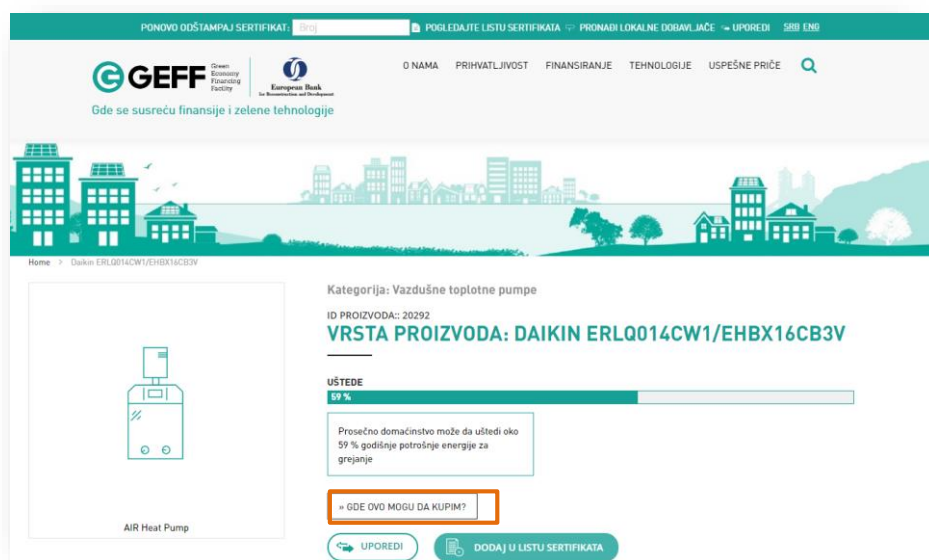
PONOVO ODŠTAMPAJ SERTIFIKAT: Broj POGLEDAJTE LISTU SERTIFIKATA PRONAĐI LOKALNE DOBAVLJAČE UPOREDI SRB ENG

GEFF Green Economy Financing Facility

European Bank for Reconstruction and Development

Gde se susreću finansije i zelene tehnologije

O NAMA PRIHVATLJIVOST FINANSIRANJE TEHNOLOGIJE USPEŠNE PRIČE

Home > Daikin ERLQ014CW1/EHBX16CB3V

AIR Heat Pump

Kategorija: Vazdušne toplotne pumpe

ID PROIZVODA:: 20292

VRSTA PROIZVODA: DAIKIN ERLQ014CW1/EHBX16CB3V

UŠTEDE

59 %

Prosečno domaćinstvo može da uštedi oko 59 % godišnje potrošnje energije za grejanje

» GDE OVO MOGU DA KUPIM?

UPOREDI

DODAJ U LISTU SERTIFIKATA